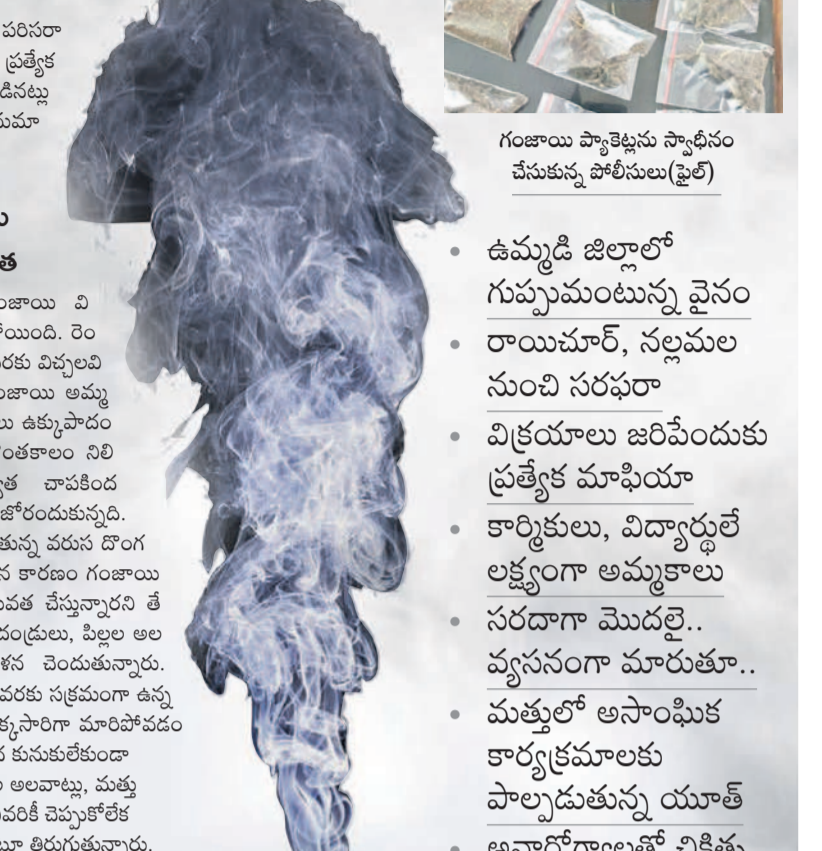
పరిసరా
ప్రత్యేక
డినట్లు
మా

ం
త

జాయి వి
యింది. రెం
రకు విచ్చలవి
జాయి అమ్మ
ు ఉక్కుపాదం
ంతకాలం నిలి
త చాపకింద
జోరందుకున్నది.
తున్న వరుస దొంగ
న కారణం గంజాయి
వత చేస్తున్నారని తే
దండ్రులు, పిల్లల అల
ళన చెందుతున్నారు.
వరకు సక్రమంగా ఉన్న
క్కసారిగా మారిపోవడం
కునుకులేకుండా
అలవాట్లు, మత్తు
వరికీ చెప్పుకోలేక
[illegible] తిరుగుతున్నారు.

గంజాయి ప్యాకెట్లను స్వాధీనం చేసుకున్న పోలీసులు(ఫైల్)

• ఉమ్మడి జిల్లాలో గుప్పుమంటున్న వైనం
• రాయిచూర్, నల్లమల నుంచి సరఫరా
• విక్రయాలు జరిపేందుకు ప్రత్యేక మాఫియా
• కార్మికులు, విద్యార్థులే లక్ష్యంగా అమ్మకాలు
• సరదాగా మొదలై.. వ్యసనంగా మారుతూ..
• మత్తులో అసాంఘిక కార్యక్రమాలకు పాల్పడుతున్న యూత్
• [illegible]